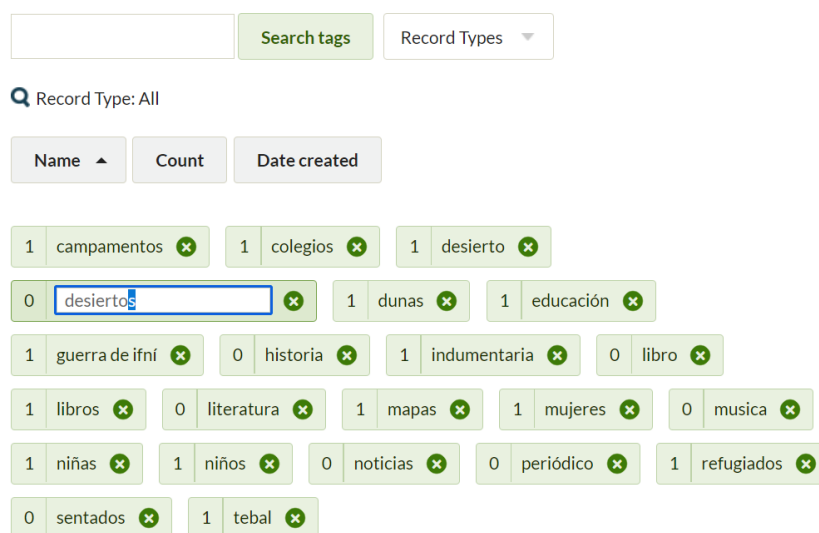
Search tags

Record Types

Record Type: All

Name

Count

Date created

1 campamentos
1 colegios
1 desierto
0 desiertos
1 dunas
1 educación
1 guerra de ifní
0 historia
1 indumentaria
0 libro
1 libros
0 literatura
1 mapas
1 mujeres
0 musica
1 niñas
1 niños
0 noticias
0 periódico
1 refugiados
0 sentados
1 tebal